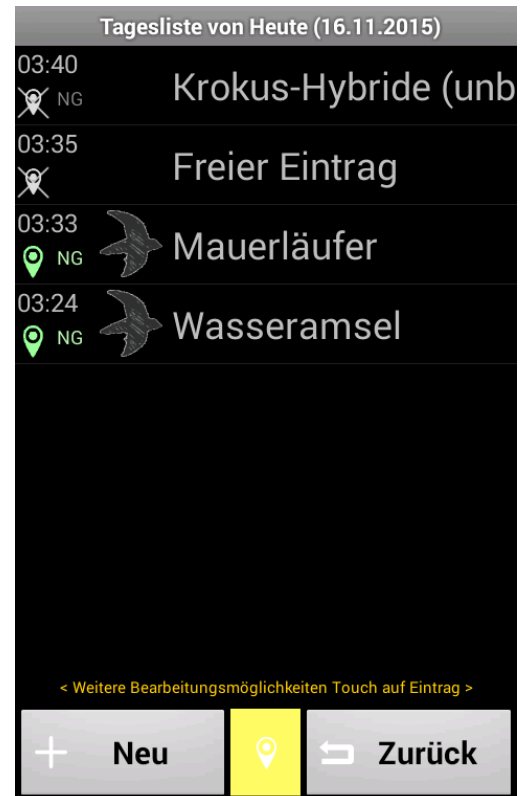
Tagesliste von Heute (16.11.2015)

03:40
NG
Krokus-Hybride (unb

03:35
Freier Eintrag

03:33
NG
Mauerläufer

03:24
NG
Wasseramsel

< Weitere Bearbeitungsmöglichkeiten Touch auf Eintrag >

+ Neu

Zurück